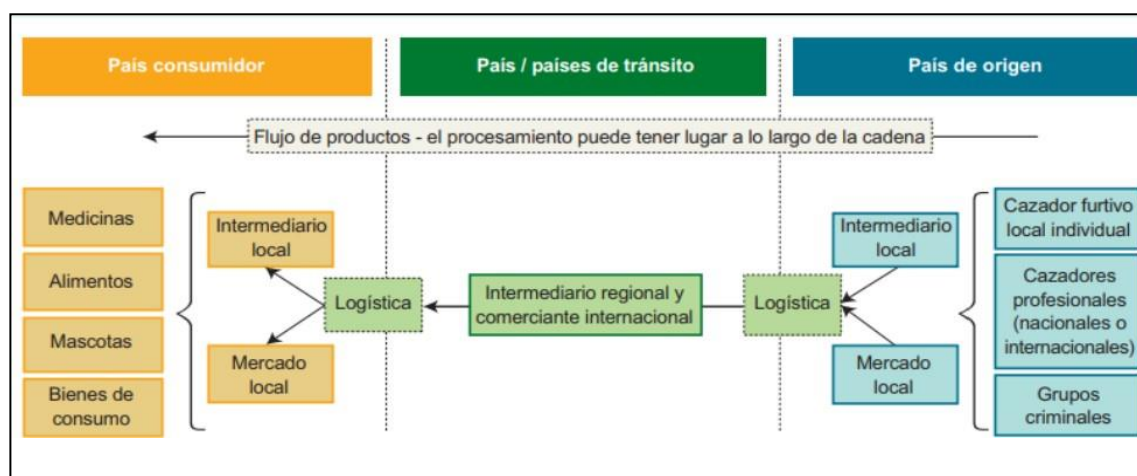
País consumidor

País / países de tránsito

País de origen

Flujo de productos - el procesamiento puede tener lugar a lo largo de la cadena

Medicinas

Alimentos

Mascotas

Bienes de consumo

Intermediario local

Mercado local

Logística

Intermediario regional y comerciante internacional

Logística

Intermediario local

Mercado local

Cazador furtivo local individual

Cazadores profesionales (nacionales o internacionales)

Grupos criminales